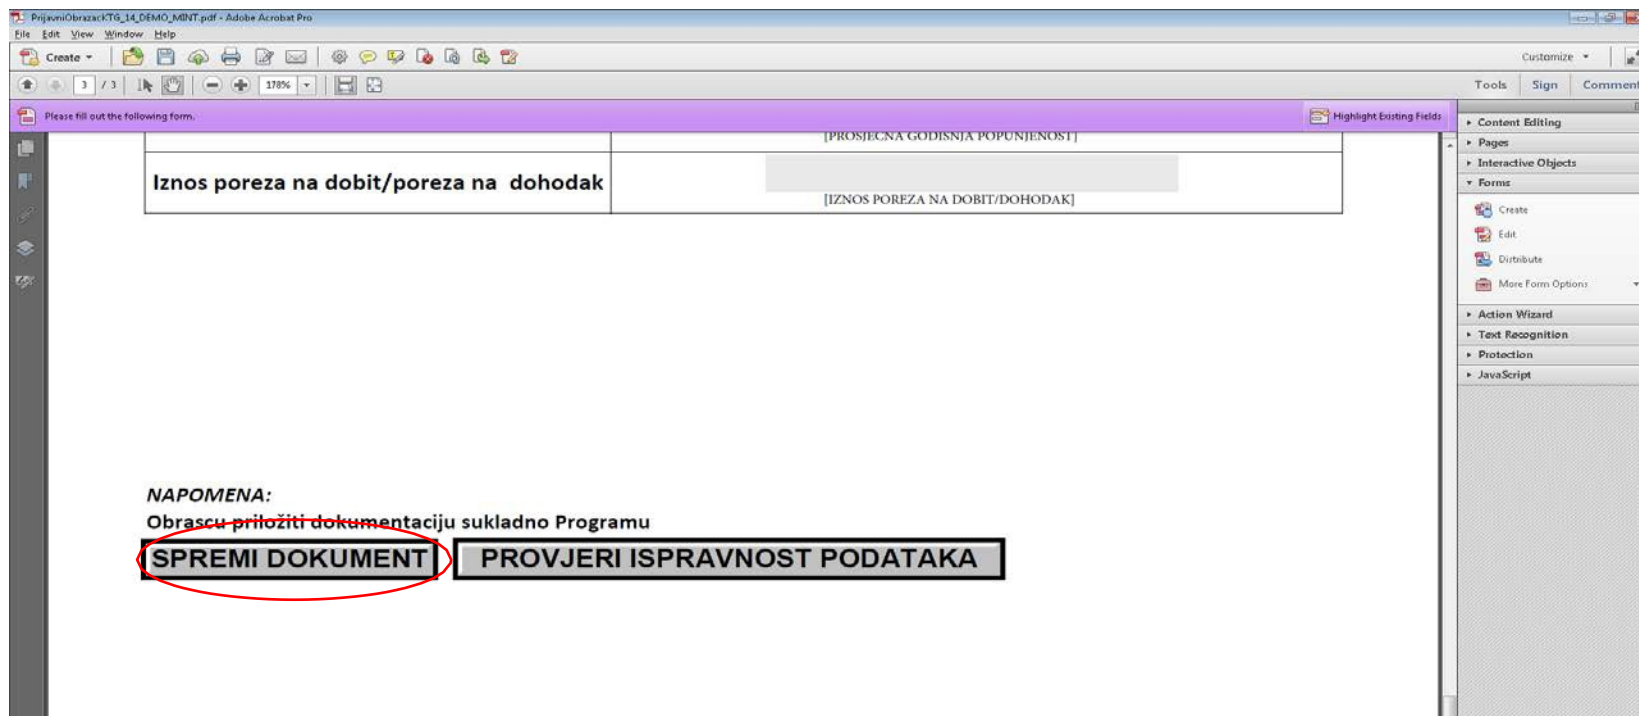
PrijavniObrazacKTG_14_DEMO_MINT.pdf - Adobe Acrobat Pro

File Edit View Window Help

Create

Customize

3 / 3

178%

Tools Sign Comment

Please fill out the following form.

Highlight Existing Fields

[PROSJECNA GODISNJA POPUNJENOST]

| Iznos poreza na dobit/poreza na dohodak | [IZNOS POREZA NA DOBIT/DOHODAK] |
|---|---|

NAPOMENA:

Obrascu priložiti dokumentaciju sukladno Programu

SPREMI DOKUMENT

PROVJERI ISPRAVNOST PODATAKA

Content Editing

Pages

Interactive Objects

Forms

Create

Edit

Distribute

More Form Options

Action Wizard

Text Recognition

Protection

JavaScript